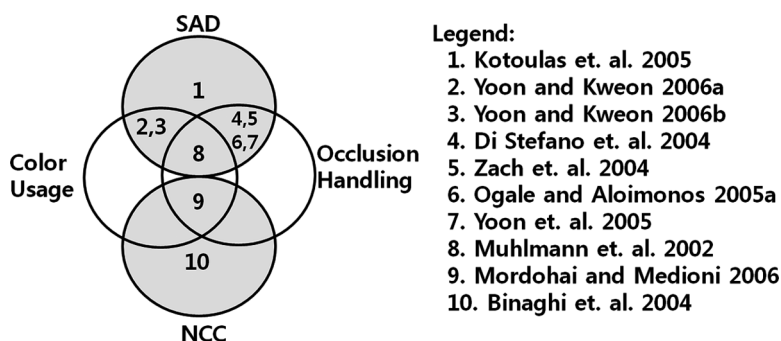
SAD

1

2,3

4,5
6,7

8

9

10

Color Usage

Occlusion Handling

NCC

Legend:
1. Kotoulas et. al. 2005
2. Yoon and Kweon 2006a
3. Yoon and Kweon 2006b
4. Di Stefano et. al. 2004
5. Zach et. al. 2004
6. Ogale and Aloimonos 2005a
7. Yoon et. al. 2005
8. Muhlmann et. al. 2002
9. Mordohai and Medioni 2006
10. Binaghi et. al. 2004